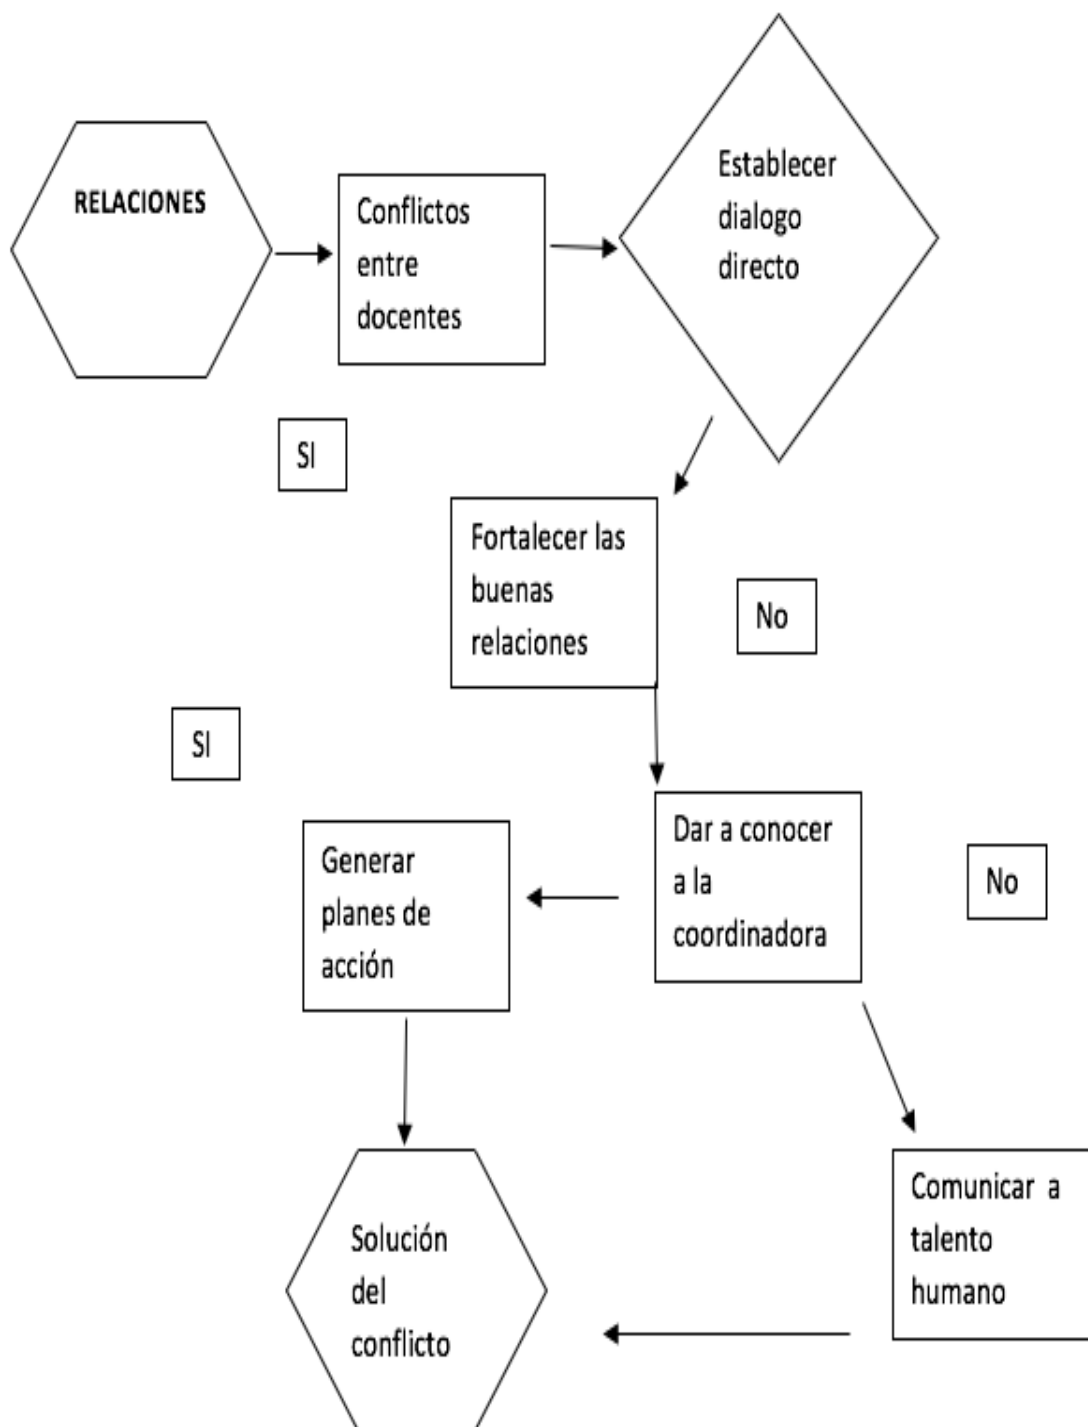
RELACIONES

Conflictos entre docentes

Establecer dialogo directo

SI

Fortalecer las buenas relaciones

No

SI

Generar planes de acción

Dar a conocer a la coordinadora

No

Solución del conflicto

Comunicar a talento humano